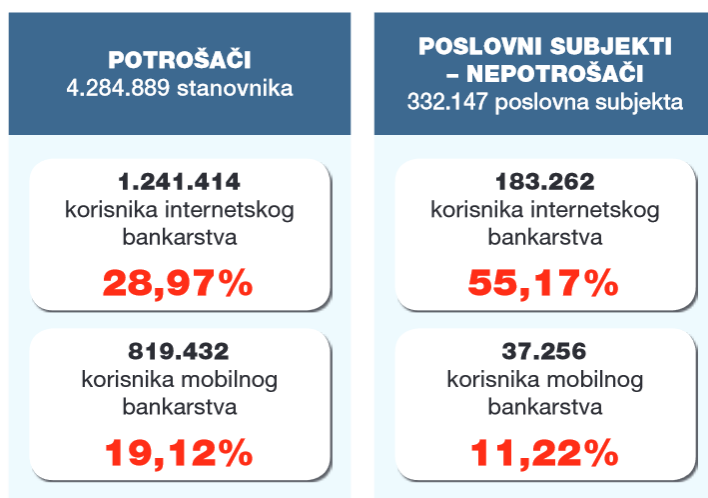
POTROŠAČI
4.284.889 stanovnika

1.241.414
korisnika internetskog bankarstva
28,97%

819.432
korisnika mobilnog bankarstva
19,12%

POSLOVNI SUBJEKTI – NEPOTROŠAČI
332.147 poslovna subjekta

183.262
korisnika internetskog bankarstva
55,17%

37.256
korisnika mobilnog bankarstva
11,22%